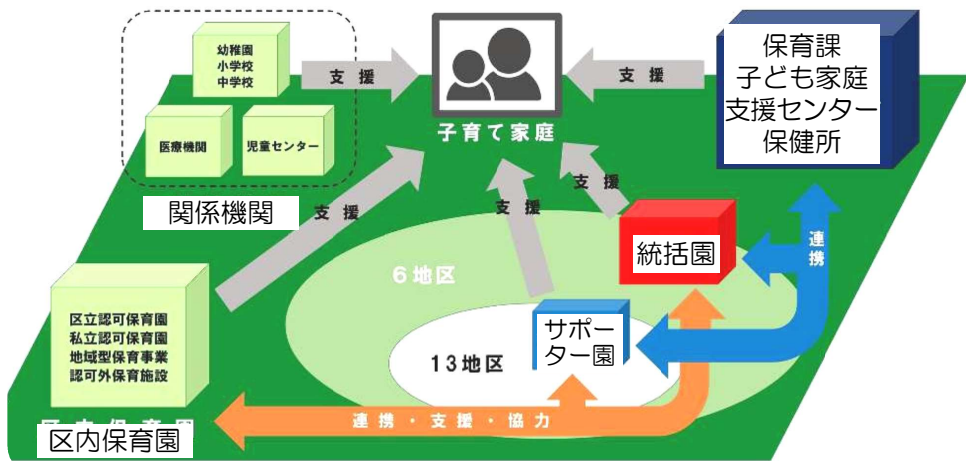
幼稚園
小学校
中学校

医療機関

児童センター

関係機関

支援

子育て家庭

支援

保育課
子ども家庭
支援センター
保健所

支援

支援

支援

統括園

連携

6地区

区立認可保育園
私立認可保育園
地域型保育事業
認可外保育施設

サポーター園

13地区

連携・支援・協力

区内保育園